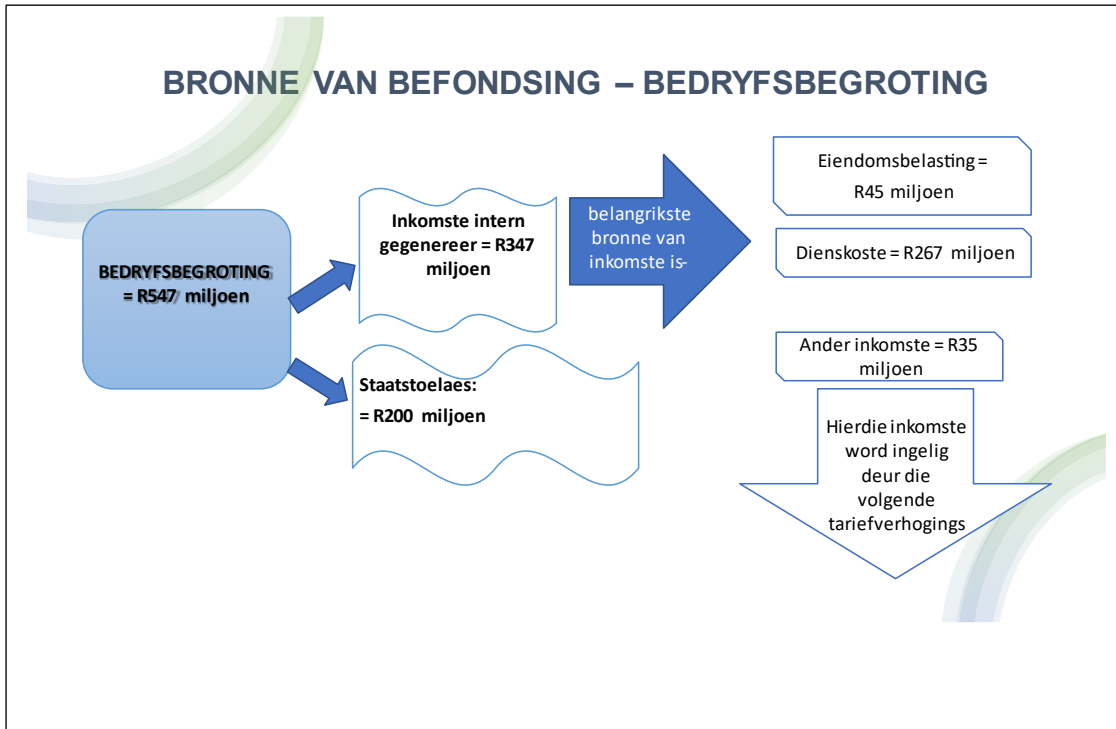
BRONNE VAN BEFONDSING – BEDRYFSBEGROTING

BEDRYFSBEGROTING = R547 miljoen

Inkomste intern gegenereer = R347 miljoen

Staatstoelaes: = R200 miljoen

belangrikste bronne van inkomste is-

Eiendomsbelasting = R45 miljoen

Dienskoste = R267 miljoen

Ander inkomste = R35 miljoen

Hierdie inkomste word ingelig deur die volgende tariefverhogings